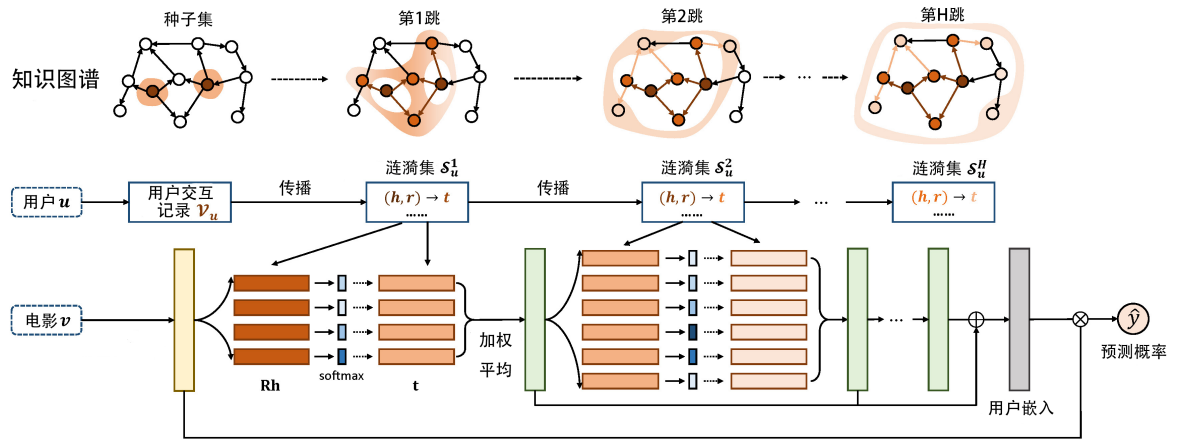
种子集

第1跳

第2跳

第H跳

知识图谱

······

用户 $u$

用户交互记录 $\mathcal{V}_u$

传播

涟漪集 $\mathcal{S}_u^1$

$(h,r) \rightarrow t$
……

传播

涟漪集 $\mathcal{S}_u^2$

$(h,r) \rightarrow t$
……

…

涟漪集 $\mathcal{S}_u^H$

$(h,r) \rightarrow t$
……

电影 $v$

Rh

softmax

t

加权平均

…

用户嵌入

$\hat{y}$

预测概率